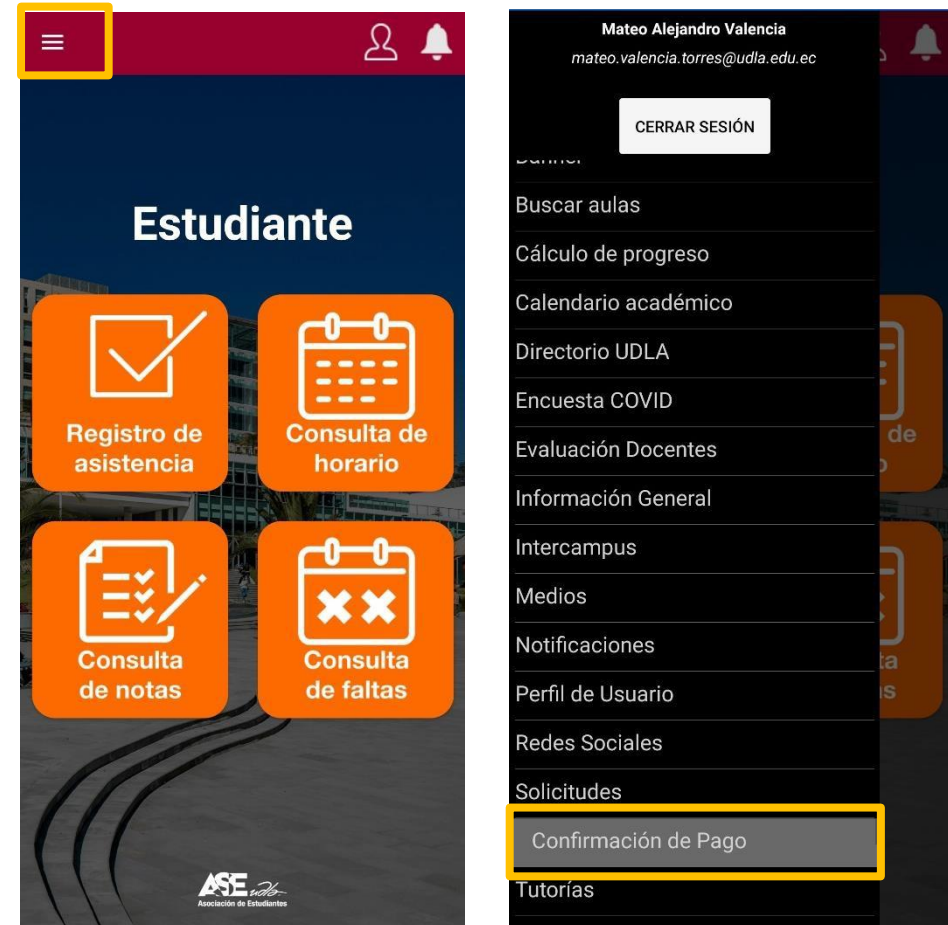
Estudiante

Registro de asistencia

Consulta de horario

Consulta de notas

Consulta de faltas

ASE udla
Asociación de Estudiantes

Mateo Alejandro Valencia
mateo.valencia.torres@udla.edu.ec

CERRAR SESIÓN

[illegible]

Buscar aulas

Cálculo de progreso

Calendario académico

Directorio UDLA

Encuesta COVID

Evaluación Docentes

Información General

Intercampus

Medios

Notificaciones

Perfil de Usuario

Redes Sociales

Solicitudes

Confirmación de Pago

Tutorías